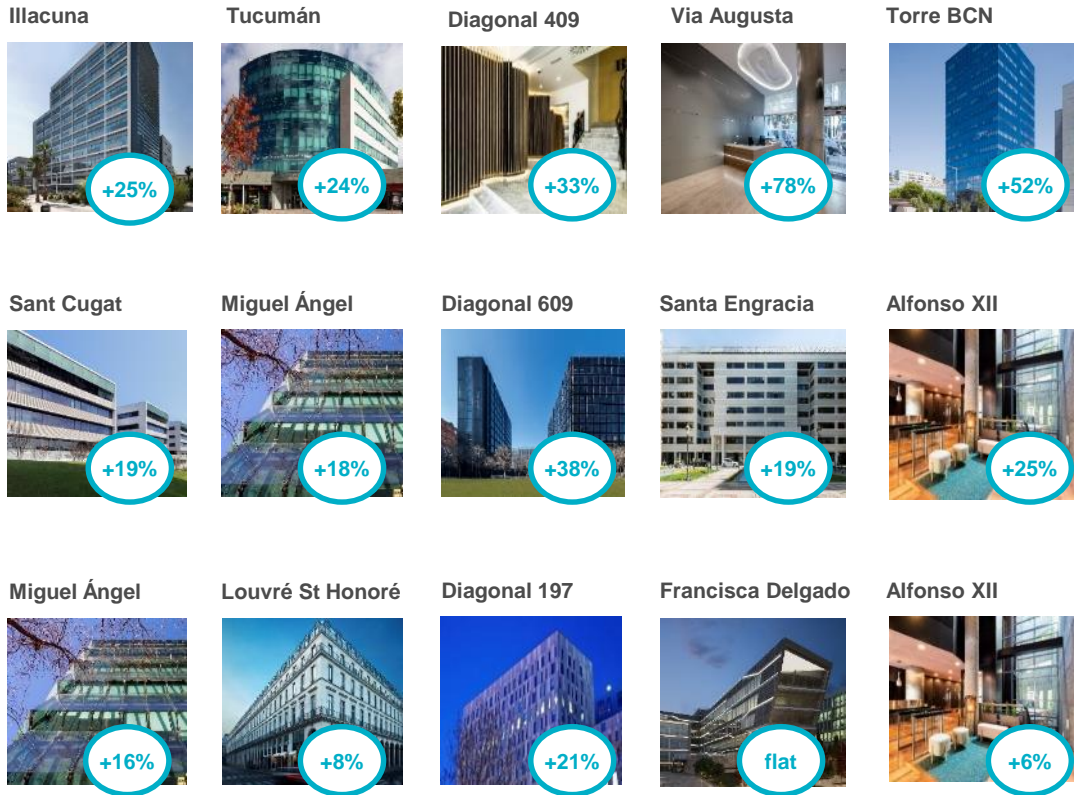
Illacuna

+25%

Tucumán

+24%

Diagonal 409

+33%

Via Augusta

+78%

Torre BCN

+52%

Sant Cugat

+19%

Miguel Ángel

+18%

Diagonal 609

+38%

Santa Engracia

+19%

Alfonso XII

+25%

Miguel Ángel

+16%

Louvré St Honoré

+8%

Diagonal 197

+21%

Francisca Delgado

flat

Alfonso XII

+6%